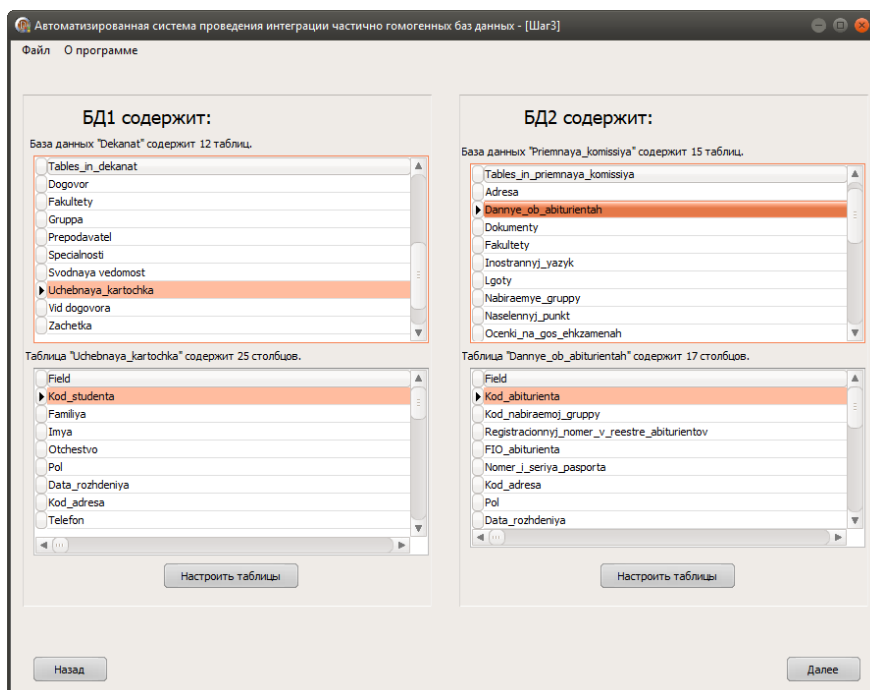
Автоматизированная система проведения интеграции частично гомогенных баз данных - [Шаг3]

Файл О программе

БД1 содержит:

База данных "Dekanat" содержит 12 таблиц.

Tables_in_dekanat
Dogovor
Fakultety
Gruppa
Prepodavatel
Specialnosti
Svodnaya vedomost
Uchebnaya_kartochka
Vid dogovora
Zachetka

Таблица "Uchebnaya_kartochka" содержит 25 столбцов.

Field
Kod_studenta
Familiya
Imya
Otchestvo
Pol
Data_rozhdeniya
Kod_adresa
Telefon

Настроить таблицы

БД2 содержит:

База данных "Priemnaya_komissiya" содержит 15 таблиц.

Tables_in_priemnaya_komissiya
Adresa
Dannye_ob_abiturientah
Dokumenty
Fakultety
Inostrannyj_yazyk
Lgoty
Nabiraemye_gruppy
Naselennyj_punkt
Ocenki_na_gos_ehkzamenah

Таблица "Dannye_ob_abiturientah" содержит 17 столбцов.

Field
Kod_abiturienta
Kod_nabiraemoj_gruppy
Registracionnyj_nomer_v_reestre_abiturientov
FIO_abiturienta
Nomer_i_seriya_pasporta
Kod_adresa
Pol
Data_rozhdeniya

Настроить таблицы

Назад

Далее